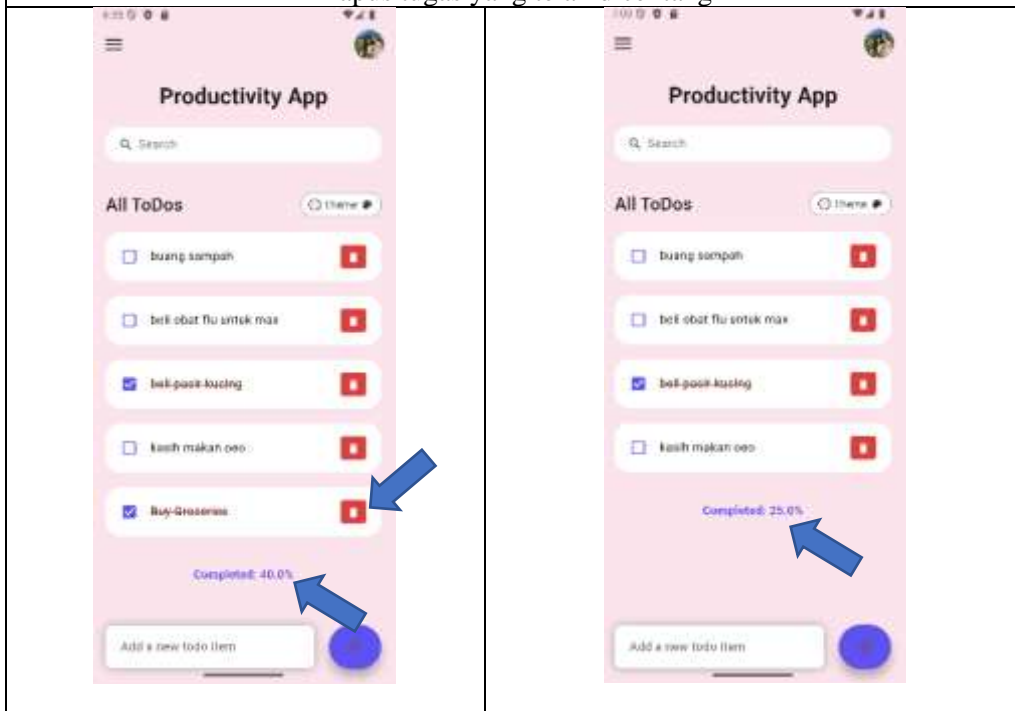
| | |
|---|---|
| Productivity App<br>Search<br>All ToDos<br>Theme<br>buang sampah<br>beli obat flu untuk max<br>beli pasir kucing<br>kasih makan oeo<br>Buy Groceries<br>Completed: 40.0%<br>Add a new todo item | Productivity App<br>Search<br>All ToDos<br>Theme<br>buang sampah<br>beli obat flu untuk max<br>beli pasir kucing<br>kasih makan oeo<br>Completed: 25.0%<br>Add a new todo item |